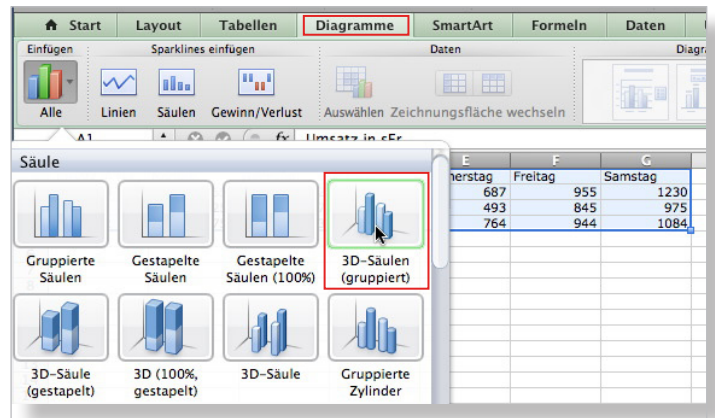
Start | Layout | Tabellen | Diagramme | SmartArt | Formeln | Daten

Einfügen | Sparklines einfügen | Daten | Diagr

Alle | Linien | Säulen | Gewinn/Verlust | Auswählen | Zeichnungsfläche wechseln

A1 | fx | Umsatz in sFr

Säule

| E | F | G |
|---|---|---|
| nerstag | Freitag | Samstag |
| 687 | 955 | 1230 |
| 493 | 845 | 975 |
| 764 | 944 | 1084 |

Gruppierte Säulen

Gestapelte Säulen

Gestapelte Säulen (100%)

3D-Säulen (gruppiert)

3D-Säule (gestapelt)

3D (100%, gestapelt)

3D-Säule

Gruppierte Zylinder